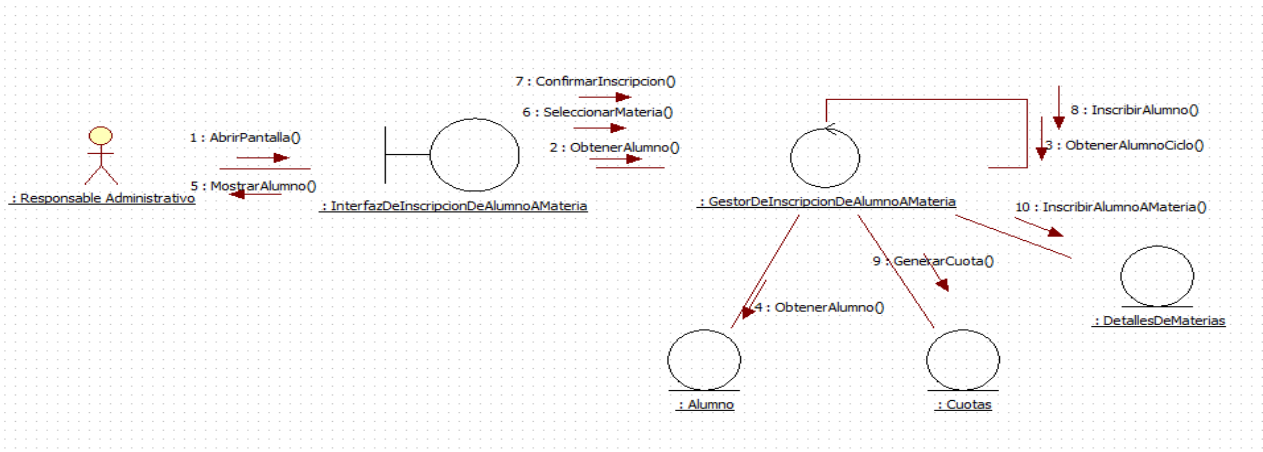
7 : ConfirmarInscripcion()
6 : SeleccionarMateria()
2 : ObtenerAlumno()
8 : InscribirAlumno()
3 : ObtenerAlumnoCiclo()
1 : AbrirPantalla()
5 : MostrarAlumno()
: Responsable Administrativo
: InterfazDeInscripcionDeAlumnoAMateria
: GestorDeInscripcionDeAlumnoAMateria
10 : InscribirAlumnoAMateria()
9 : GenerarCuota()
4 : ObtenerAlumno()
: DetallesDeMaterias
: Alumno
: Cuotas